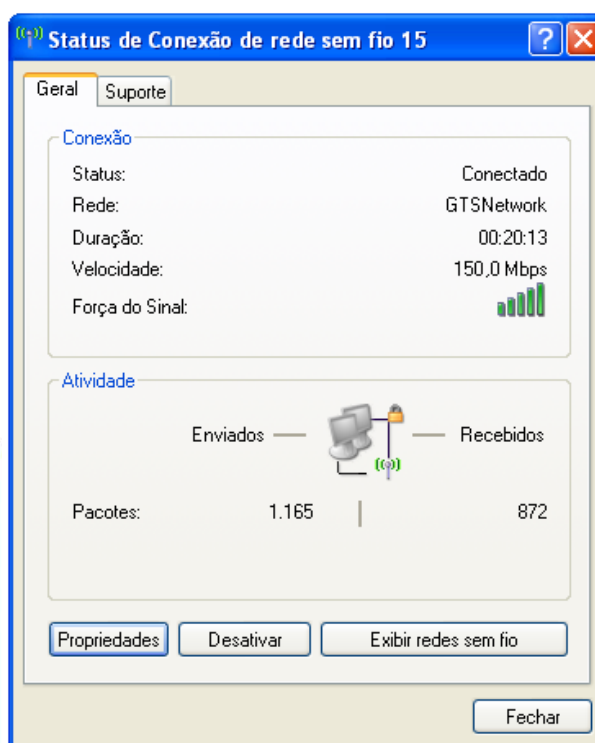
Status de Conexão de rede sem fio 15

Geral | Suporte

Conexão

Status: Conectado

Rede: GTSNetwork

Duração: 00:20:13

Velocidade: 150,0 Mbps

Força do Sinal:

Atividade

Enviados — — Recebidos

Pacotes: 1.165 | 872

Propriedades | Desativar | Exibir redes sem fio

Fechar